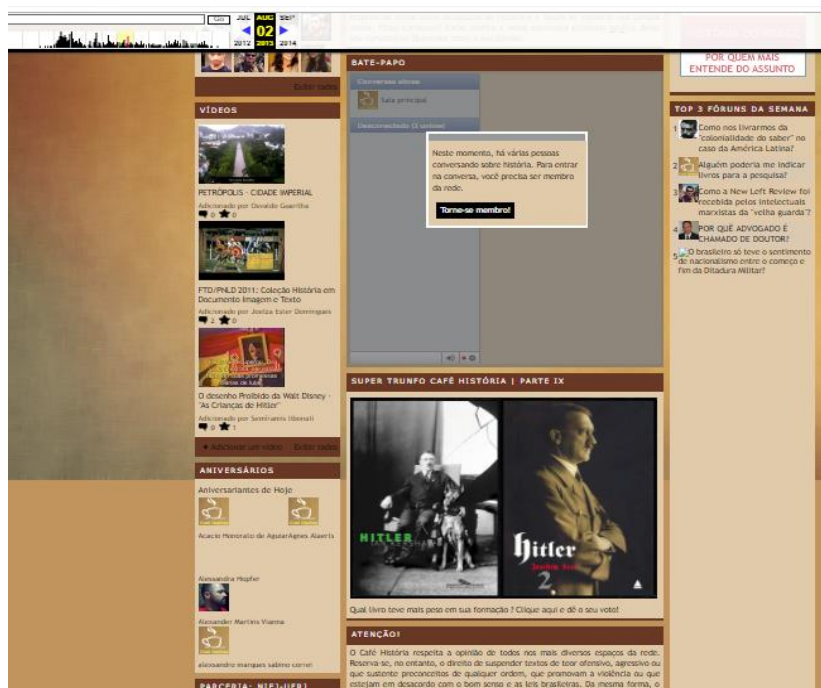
Go JUL AUG SEP
02
2012 2013 2014

POR QUEM MAIS ENTENDE DO ASSUNTO

Exibir todos

VÍDEOS

PETRÓPOLIS - CIDADE IMPERIAL
Adicionado por Osvaldo Guerilha
0 0

FTD/PNLD 2011: Coleção História em Documento Imagem e Texto
Adicionado por Josiza Ester Domingues
2 0

O desenho Proibido da Walt Disney - "As Crianças de Hitler"
Adicionado por Semiramis Ubersali
0 1

+ Adicionar um vídeo Exibir todos

ANIVERSÁRIOS

Aniversariantes de Hoje

Acacio Honorato de Aguiar Agnes Alaerts

Alessandra Hopfer

Alexander Martins Vianna

alexsandro marques sabino correi

PARCERIA: NIEJ-UFRJ

BATE-PAPO

Conversas atuais
Sala principal

Desconectado (2 online)

Neste momento, há várias pessoas conversando sobre história. Para entrar na conversa, você precisa ser membro da rede.

Torne-se membro!

SUPER TRUNFO CAFÉ HISTÓRIA | PARTE IX

HITLER

Hitler 2

Qual livro teve mais peso em sua formação ? Clique aqui e dê o seu voto!

ATENÇÃO!

O Café História respeita a opinião de todos nos mais diversos espaços da rede. Reserva-se, no entanto, o direito de suspender textos de teor ofensivo, agressivo ou que sustente preconceitos de qualquer ordem, que promovam a violência ou que estejam em desacordo com o bom senso e as leis brasileiras. Da mesma forma, o

TOP 3 FÓRUNS DA SEMANA

1 Como nos livrarmos da "colonialidade de saber" no caso da América Latina?

2 Alguém poderia me indicar livros para a pesquisa?

3 Como a New Left Review foi recebida pelos intelectuais marxistas da "velha guarda"?

4 POR QUÊ ADVOGADO É CHAMADO DE DOUTOR?

5 O brasileiro só teve o sentimento de nacionalismo entre o começo e fim da Ditadura Militar!